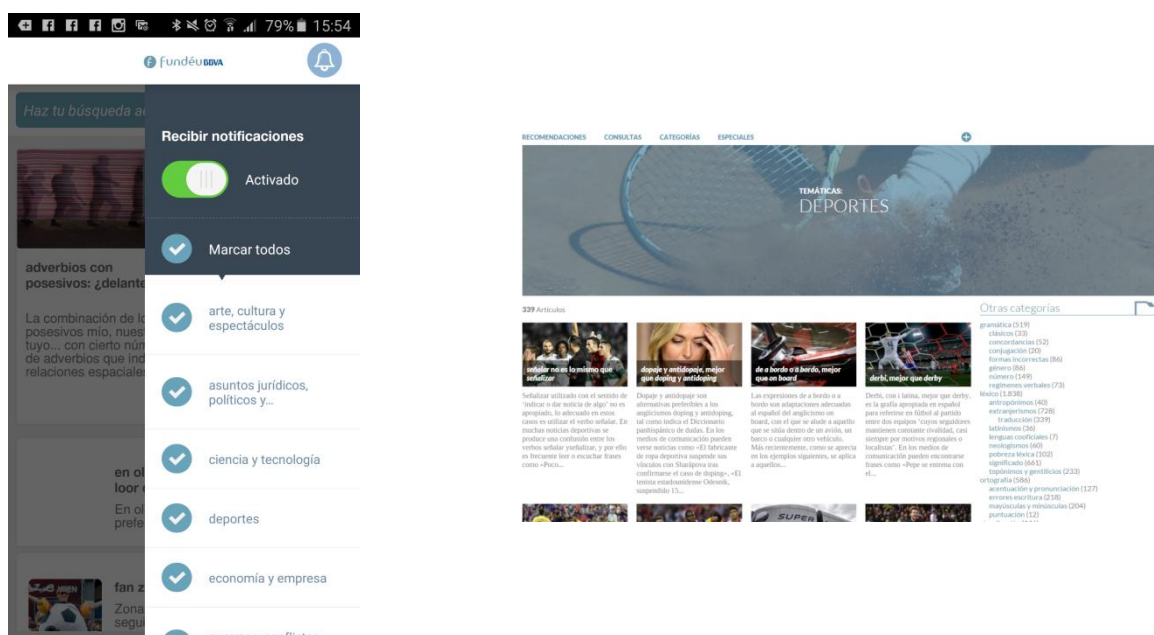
79% 15:54

fundéu BBVA

Haz tu búsqueda a

Recibir notificaciones

Activado

Marcar todos

arte, cultura y espectáculos

asuntos jurídicos, políticos y...

ciencia y tecnología

deportes

economía y empresa

adverbios con posesivos: ¿delante

La combinación de lo posesivos mío, nuest tuyo... con cierto núm de adverbios que ind relaciones espaciales

en ol loor

En ol prefe

fan z

Zona segu

RECOMENDACIONES CONSULTAS CATEGORÍAS ESPECIALES

TEMÁTICAS:
DEPORTES

339 Artículos

señalar no es lo mismo que señalizar

Señalizar utilizado con el sentido de «indicar o dar noticia de algo» no es apropiado, lo adecuado en estos casos es utilizar el verbo señalar. En muchas noticias deportivas se produce una confusión entre los verbos señalar yseñalizar, y por ello es frecuente leer o escuchar frases como «Poco...

dopaje y antidopaje, mejor que doping y antidoping

Dopaje y antidopaje son alternativas preferibles a los anglicismos doping y antidoping, tal como indica el Diccionario panhispánico de dudas. En los medios de comunicación pueden verse noticias como «El fabricante de ropa deportiva suspende sus vínculos con Sharápova tras confirmarse el caso de doping», «El tenista estadounidense Odesnik, suspendido 15...

de a bordo o a bordo, mejor que on board

Las expresiones de a bordo o a bordo son adaptaciones adecuadas al español del anglicismo on board, con el que se alude a aquello que se sitúa dentro de un avión, un barco o cualquier otro vehículo. Más recientemente, como se aprecia en los ejemplos siguientes, se aplica a aquellos...

derbi, mejor que derby

Derbi, con i latina, mejor que derby, es la grafía apropiada en español para referirse en fútbol al partido entre dos equipos "cuyos seguidores mantienen constante rivalidad, casi siempre por motivos regionales o localistas". En los medios de comunicación pueden encontrarse frases como «Pepe se entrena con el...

Otras categorías
gramática (519)
clásicos (33)
concordancias (52)
conjugación (20)
formas incorrectas (86)
género (86)
número (149)
regímenes verbales (73)
léxico (1.838)
antropónimos (40)
extranjerismos (728)
traducción (339)
latinismos (36)
lenguas cooficiales (7)
neologismos (60)
pobreza léxica (102)
significado (661)
topónimos y gentilicios (233)
ortografía (586)
acentuación y pronunciación (127)
errores escritura (218)
mayúsculas y minúsculas (204)
puntuación (12)
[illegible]

SUPER